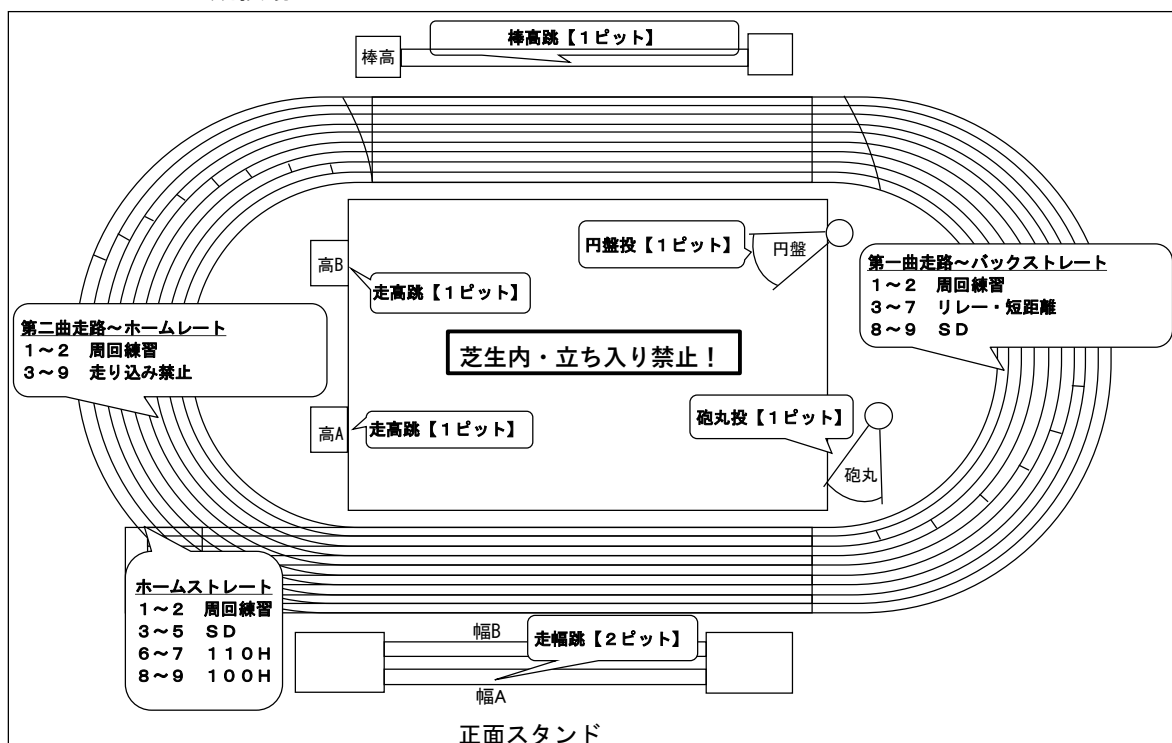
棒高跳【1ピット】

棒高

高B

走高跳【1ピット】

円盤投【1ピット】

円盤

第一曲走路～バックストレート
1～2　周回練習
3～7　リレー・短距離
8～9　SD

第二曲走路～ホームレート
1～2　周回練習
3～9　走り込み禁止

芝生内・立ち入り禁止！

高A

走高跳【1ピット】

砲丸投【1ピット】

砲丸

ホームストレート
1～2　周回練習
3～5　SD
6～7　110H
8～9　100H

幅B

走幅跳【2ピット】

幅A

正面スタンド